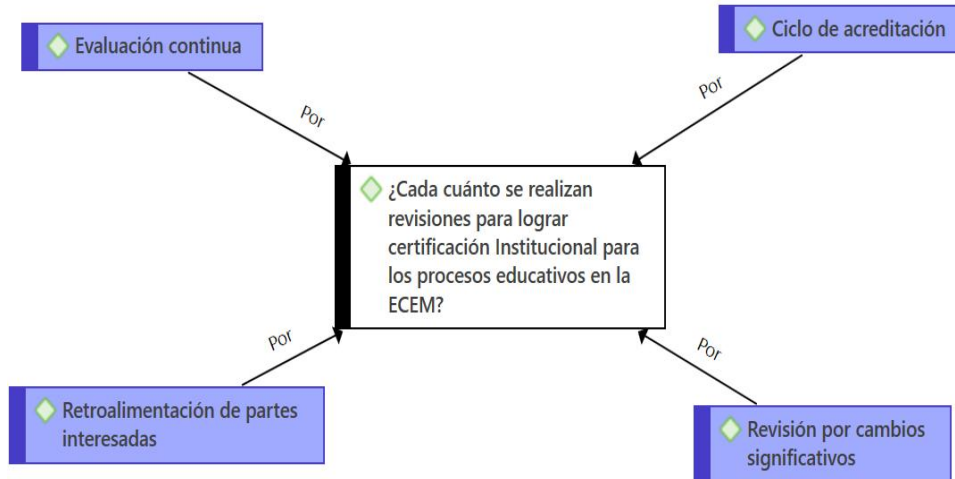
Evaluación continua

Por

Ciclo de acreditación

Por

¿Cada cuánto se realizan revisiones para lograr certificación Institucional para los procesos educativos en la ECEM?

Por

Retroalimentación de partes interesadas

Por

Revisión por cambios significativos